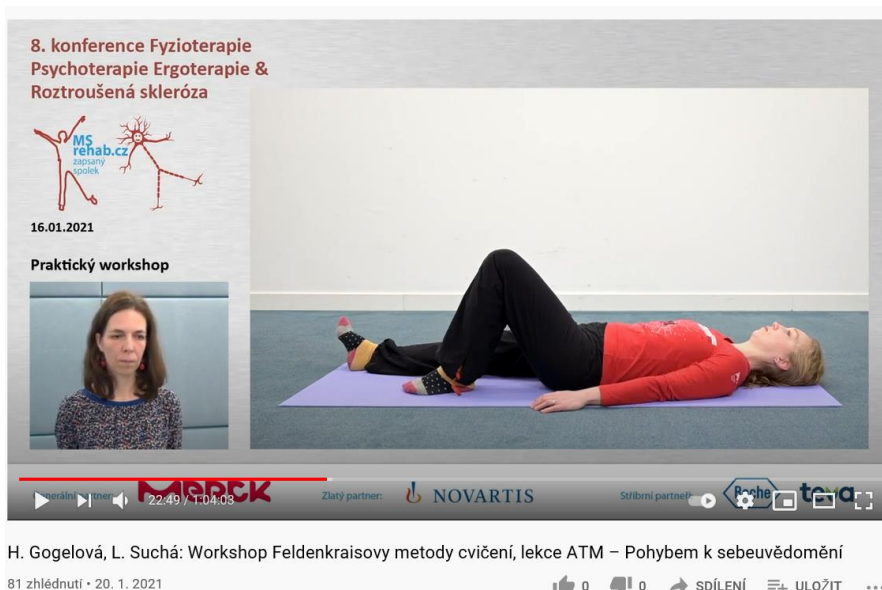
8. konference Fyzioterapie Psychoterapie Ergoterapie & Roztroušená skleróza

MS rehab.cz zapsaný spolek

16.01.2021

Praktický workshop

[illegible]nerální partner: MERCK

Zlatý partner: NOVARTIS

Stříbrní partneři: Roche teva

22:49 / 1:04:03

H. Gogelová, L. Suchá: Workshop Feldenkraisovy metody cvičení, lekce ATM – Pohybem k sebeuvědomění

81 zhlédnutí • 20. 1. 2021

0 0 SDÍLENÍ ULOŽIT ...